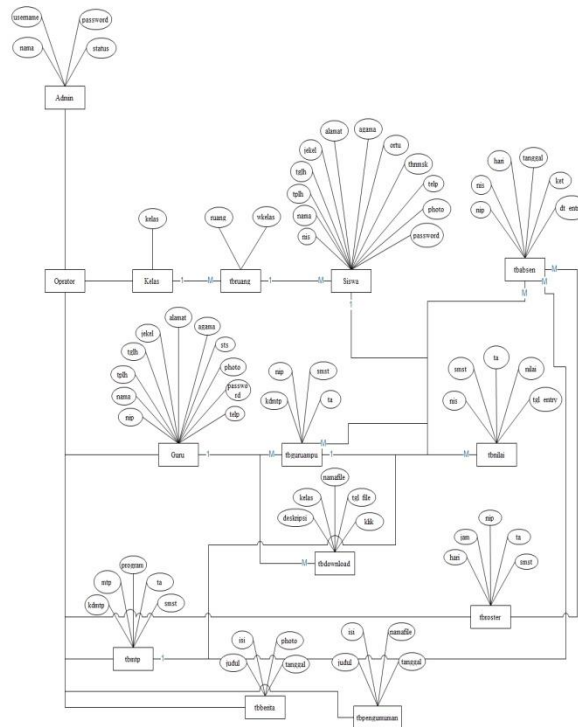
username
password
nama
status
Admin
Operator
kelas
Kelas
1
M
ruang
wkelas
tbruang
1
M
alamat
agama
jekel
ortu
tglh
thmsuk
tplh
telp
nama
photo
nis
password
Siswa
1
hari
tanggal
nis
ket
nip
dt entr
tbabsen
M
M
M
alamat
jekel
agama
tglh
sts
tplh
photo
nama
password
nip
telp
Guru
1
M
nip
smst
kdmtp
ta
tbguruampu
M
smst
ta
nilai
nis
tgl entry
tbnilai
M
namafile
kelas
tgl file
deskripsi
klik
tbdownload
M
nip
jam
ta
hari
smst
tbroster
prognm
mtp
ta
kdmtp
smst
tbmtp
1
isi
photo
judul
tanggal
tbberita
isi
namafile
judul
tanggal
tbpengumuman